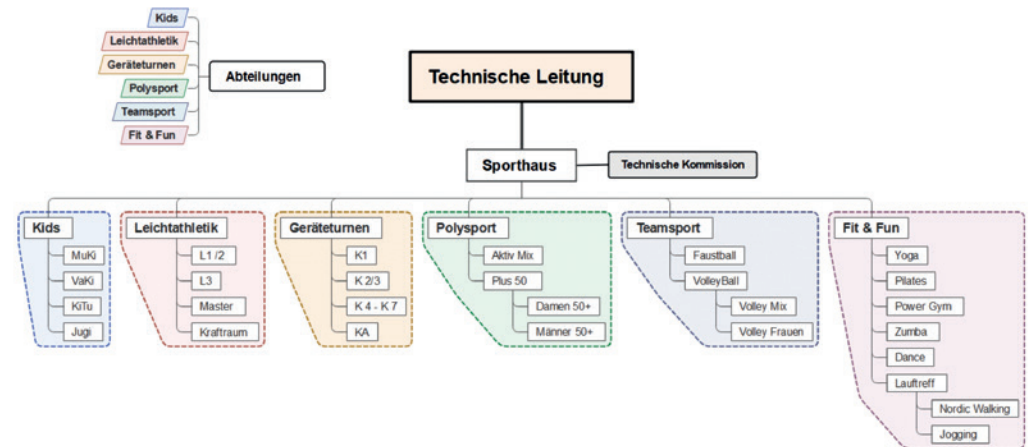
Kids
Leichtathletik
Geräteturnen
Polysport
Teamsport
Fit & Fun

Abteilungen

Technische Leitung

Sporthaus

Technische Kommission

Kids
MuKi
VaKi
KiTu
Jugi

Leichtathletik
L1 /2
L3
Master
Kraftraum

Geräteturnen
K1
K 2/3
K 4 - K 7
KA

Polysport
Aktiv Mix
Plus 50
Damen 50+
Männer 50+

Teamsport
Faustball
VolleyBall
Volley Mix
Volley Frauen

Fit & Fun
Yoga
Pilates
Power Gym
Zumba
Dance
Lauftreff
Nordic Walking
Jogging